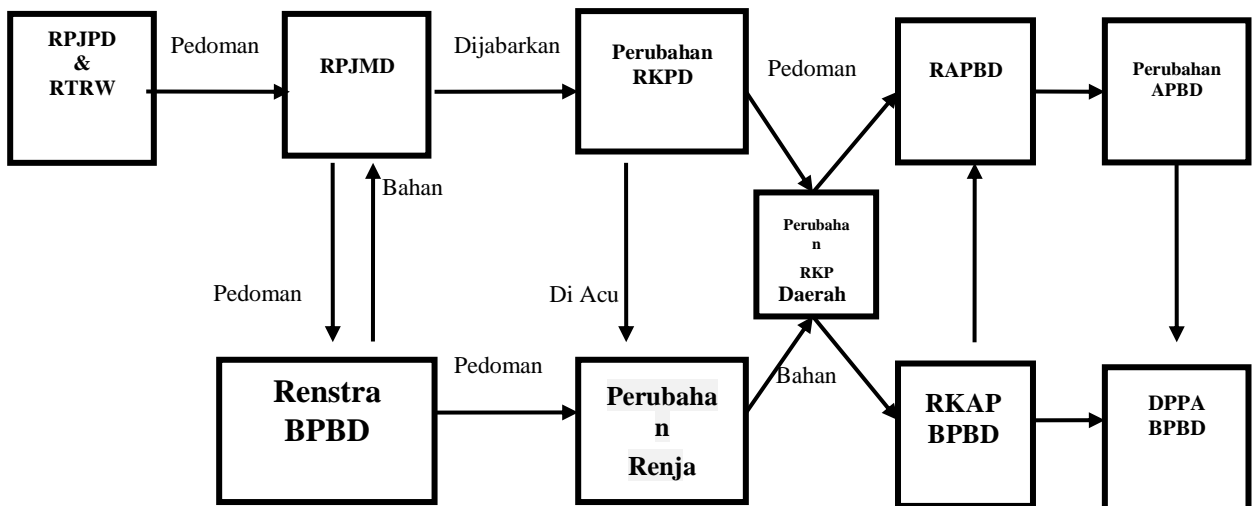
RPJPD & RTRW

Pedoman

RPJMD

Dijabarkan

Perubahan RKPD

Pedoman

RAPBD

Perubahan APBD

Bahan

Perubahan RKP Daerah

Pedoman

Di Acu

Pedoman

Bahan

Renstra BPBD

Perubahan Renja

RKAP BPBD

DPPA BPBD